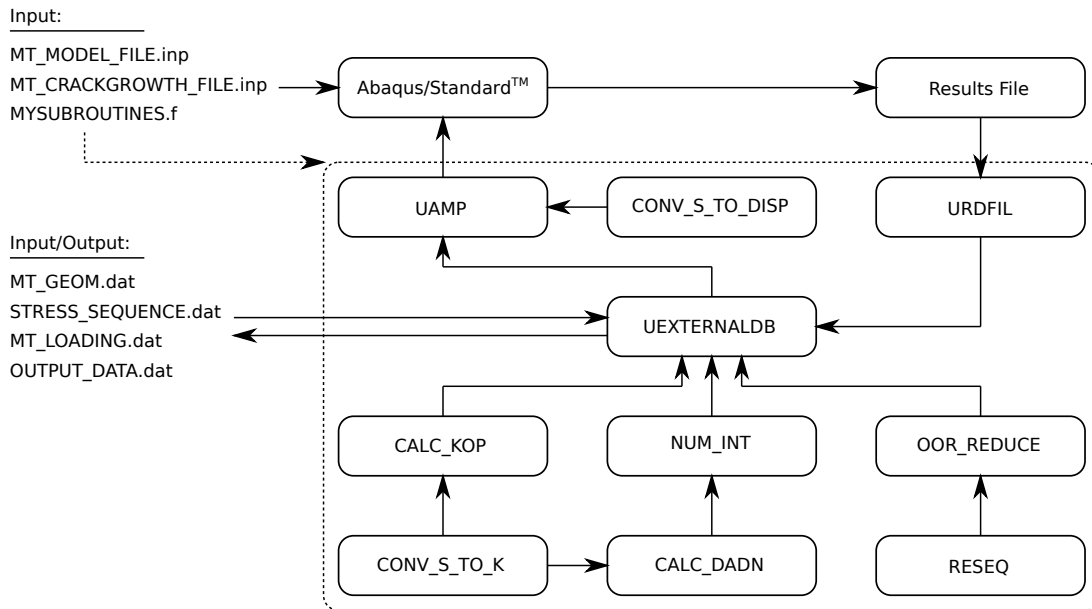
Input:

MT_MODEL_FILE.inp
MT_CRACKGROWTH_FILE.inp
MYSUBROUTINES.f

Abaqus/Standard$^{TM}$

Results File

UAMP

CONV_S_TO_DISP

URDFIL

Input/Output:

MT_GEOM.dat
STRESS_SEQUENCE.dat
MT_LOADING.dat
OUTPUT_DATA.dat

UEXTERNALDB

CALC_KOP

NUM_INT

OOR_REDUCE

CONV_S_TO_K

CALC_DADN

RESEQ